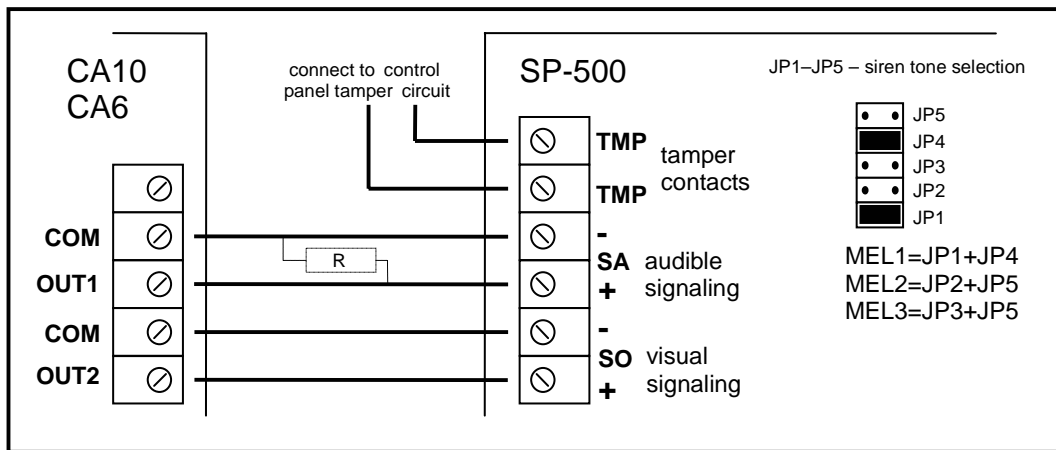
CA10
CA6

COM
OUT1
COM
OUT2

connect to control panel tamper circuit

R

SP-500

TMP
TMP
tamper contacts

-
SA
+
audible signaling

-
SO
+
visual signaling

JP1–JP5 – siren tone selection

JP5
JP4
JP3
JP2
JP1

MEL1=JP1+JP4
MEL2=JP2+JP5
MEL3=JP3+JP5